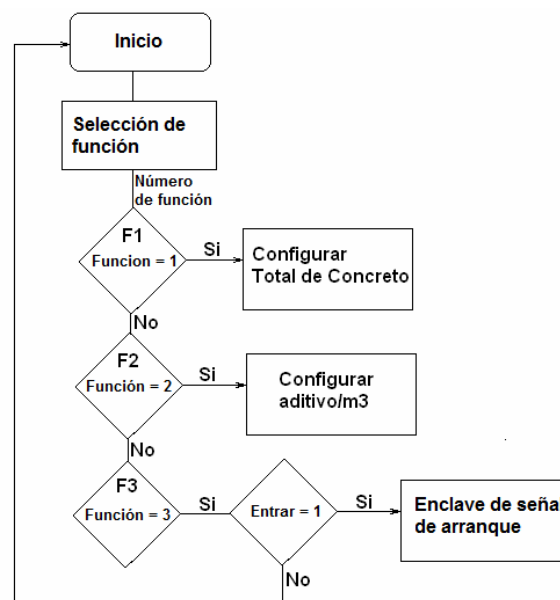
Inicio

Selección de función

Número de función

F1
Funcion = 1

Si

Configurar Total de Concreto

No

F2
Función = 2

Si

Configurar aditivo/m3

No

F3
Función = 3

Si

Entrar = 1

Si

Enclave de seña de arranque

No